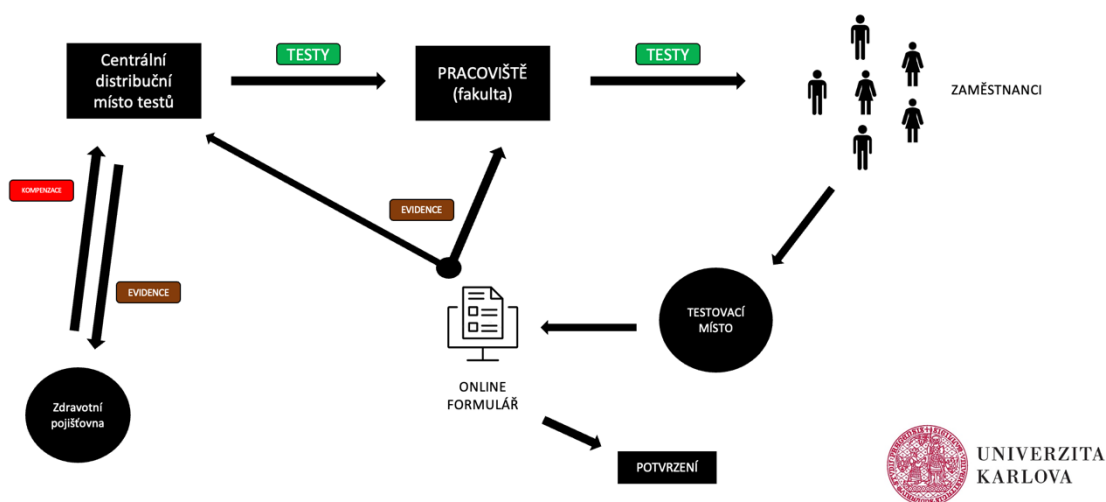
Centrální distribuční místo testů

TESTY

PRACOVIŠTĚ (fakulta)

TESTY

ZAMĚSTNANCI

KOMPENZACE

EVIDENCE

EVIDENCE

TESTOVACÍ MÍSTO

ONLINE FORMULÁŘ

Zdravotní pojišťovna

POTVRZENÍ

UNIVERZITA KARLOVA